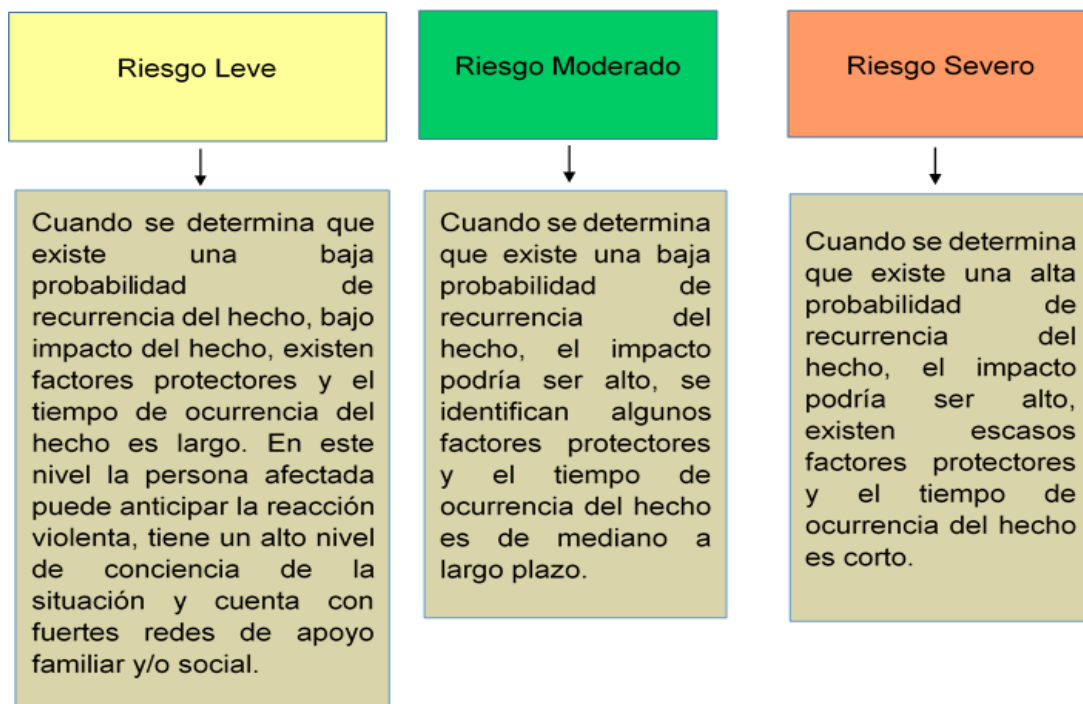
Riesgo Leve

Cuando se determina que existe una baja probabilidad de recurrencia del hecho, bajo impacto del hecho, existen factores protectores y el tiempo de ocurrencia del hecho es largo. En este nivel la persona afectada puede anticipar la reacción violenta, tiene un alto nivel de conciencia de la situación y cuenta con fuertes redes de apoyo familiar y/o social.

Riesgo Moderado

Cuando se determina que existe una baja probabilidad de recurrencia del hecho, el impacto podría ser alto, se identifican algunos factores protectores y el tiempo de ocurrencia del hecho es de mediano a largo plazo.

Riesgo Severo

Cuando se determina que existe una alta probabilidad de recurrencia del hecho, el impacto podría ser alto, existen escasos factores protectores y el tiempo de ocurrencia del hecho es corto.